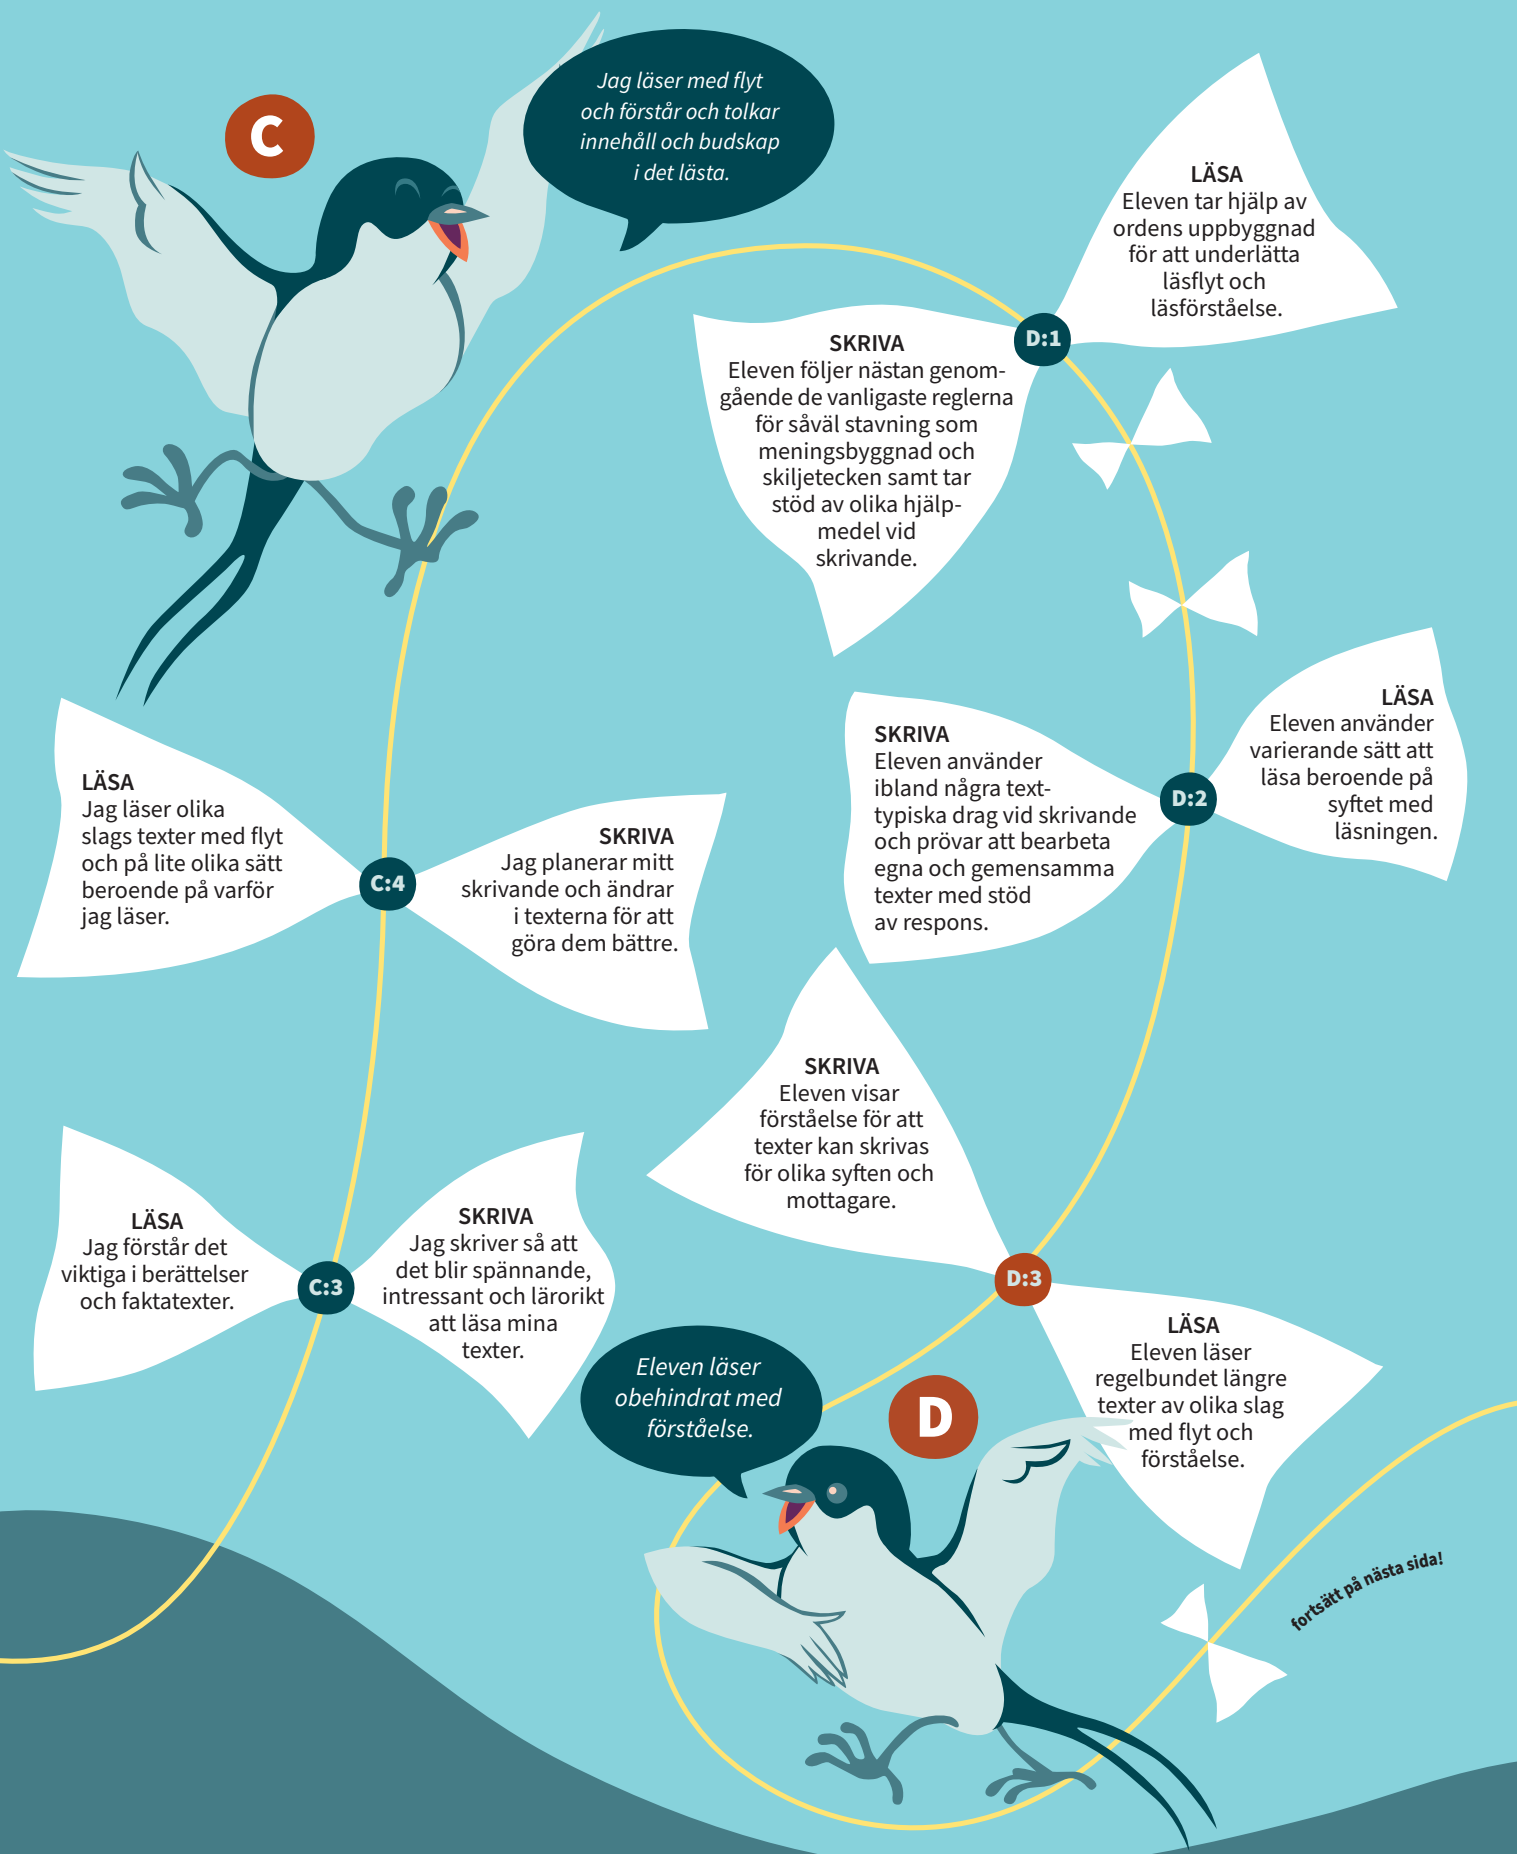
C

Jag läser med flyt och förstår och tolkar innehåll och budskap i det lästa.

LÄSA
Eleven tar hjälp av ordens uppbyggnad för att underlätta läsflyt och läsförståelse.

D:1

SKRIVA
Eleven följer nästan genomgående de vanligaste reglerna för såväl stavning som meningsbyggnad och skiljetecken samt tar stöd av olika hjälpmedel vid skrivande.

LÄSA
Eleven använder varierande sätt att läsa beroende på syftet med läsningen.

D:2

SKRIVA
Eleven använder ibland några texttypiska drag vid skrivande och prövar att bearbeta egna och gemensamma texter med stöd av respons.

LÄSA
Jag läser olika slags texter med flyt och på lite olika sätt beroende på varför jag läser.

C:4

SKRIVA
Jag planerar mitt skrivande och ändrar i texterna för att göra dem bättre.

SKRIVA
Eleven visar förståelse för att texter kan skrivas för olika syften och mottagare.

LÄSA
Jag förstår det viktiga i berättelser och faktatexter.

C:3

SKRIVA
Jag skriver så att det blir spännande, intressant och lärorikt att läsa mina texter.

D:3

LÄSA
Eleven läser regelbundet längre texter av olika slag med flyt och förståelse.

Eleven läser obehindrat med förståelse.

D

fortsätt på nästa sida!